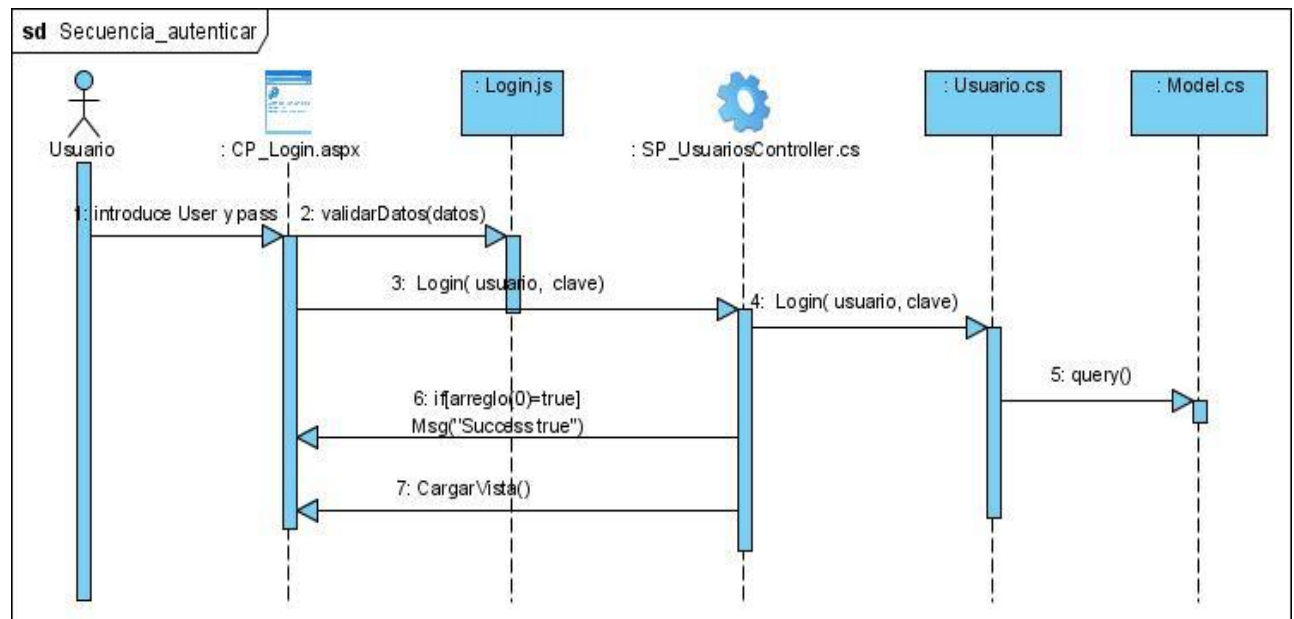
sd Secuencia_autenticar

Usuario

: CP_Login.aspx

: Login.js

: SP_UsuariosController.cs

: Usuario.cs

: Model.cs

1: introduce User y pass

2: validarDatos(datos)

3: Login( usuario, clave)

4: Login( usuario, clave)

5: query()

6: if[arreglo(0)=true]
Msg("Success true")

7: CargarVista()